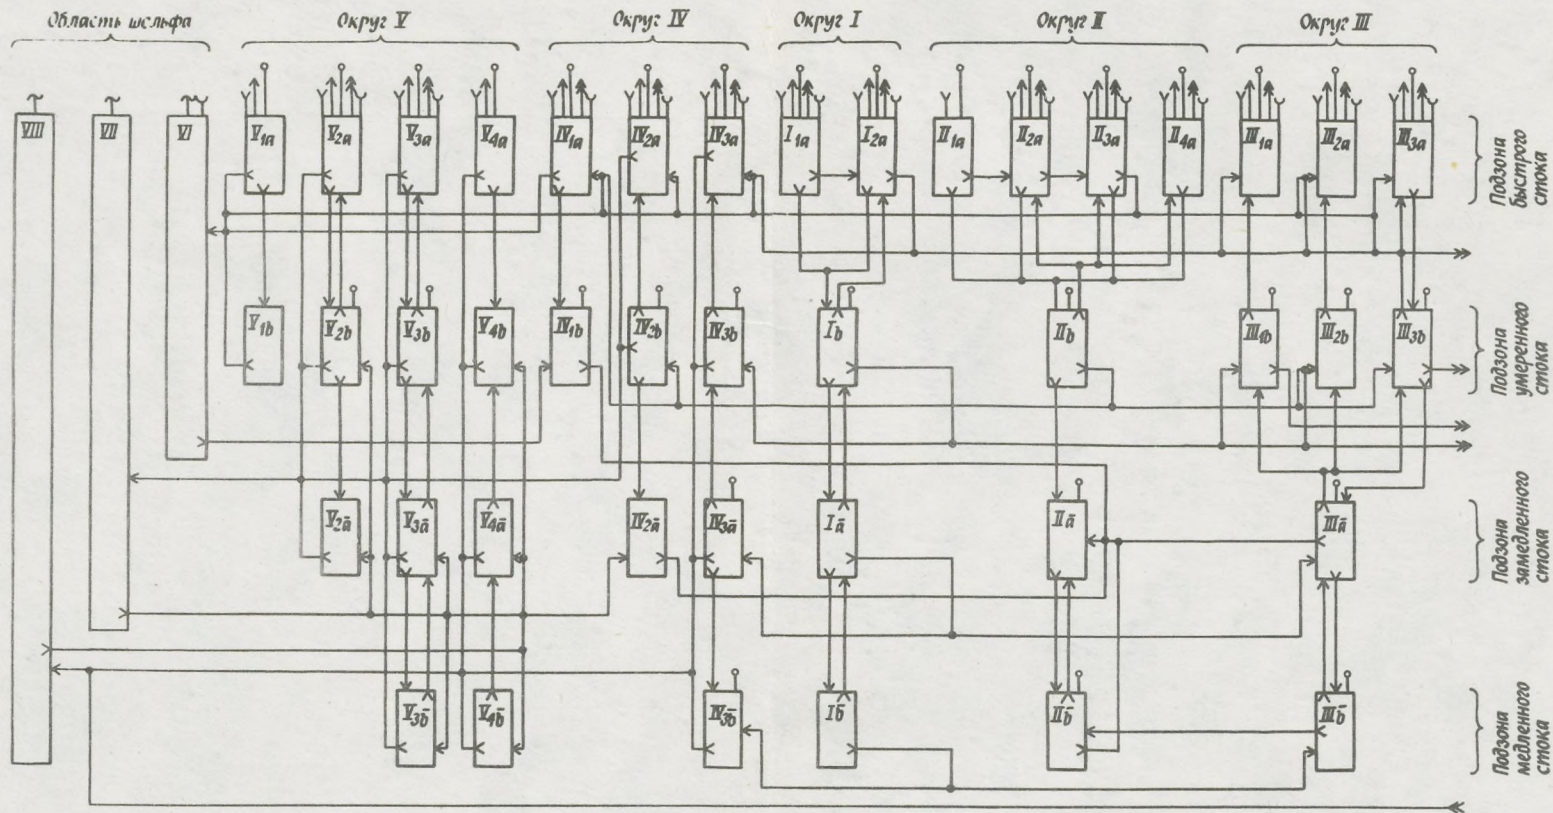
Область шельфа

Округ V

Округ IV

Округ I

Округ II

Округ III

VIII

VII

VI

$V_{1a}$ $V_{2a}$ $V_{3a}$ $V_{4a}$ $IV_{1a}$ $IV_{2a}$ $IV_{3a}$ $I_{1a}$ $I_{2a}$ $II_{1a}$ $II_{2a}$ $II_{3a}$ $II_{4a}$ $III_{1a}$ $III_{2a}$ $III_{3a}$

Подзона быстрого стока

$V_{1b}$ $V_{2b}$ $V_{3b}$ $V_{4b}$ $IV_{1b}$ $IV_{2b}$ $IV_{3b}$ $I_{b}$ $II_{b}$ $III_{1b}$ $III_{2b}$ $III_{3b}$

Подзона умеренного стока

$V_{2\bar{a}}$ $V_{3\bar{a}}$ $V_{4\bar{a}}$ $IV_{2\bar{a}}$ $IV_{3\bar{a}}$ $I_{\bar{a}}$ $II_{\bar{a}}$ $III_{\bar{a}}$

Подзона замедленного стока

$V_{3\bar{b}}$ $V_{4\bar{b}}$ $IV_{3\bar{b}}$ $I\bar{b}$ $II_{\bar{b}}$ $III_{\bar{b}}$

Подзона медленного стока